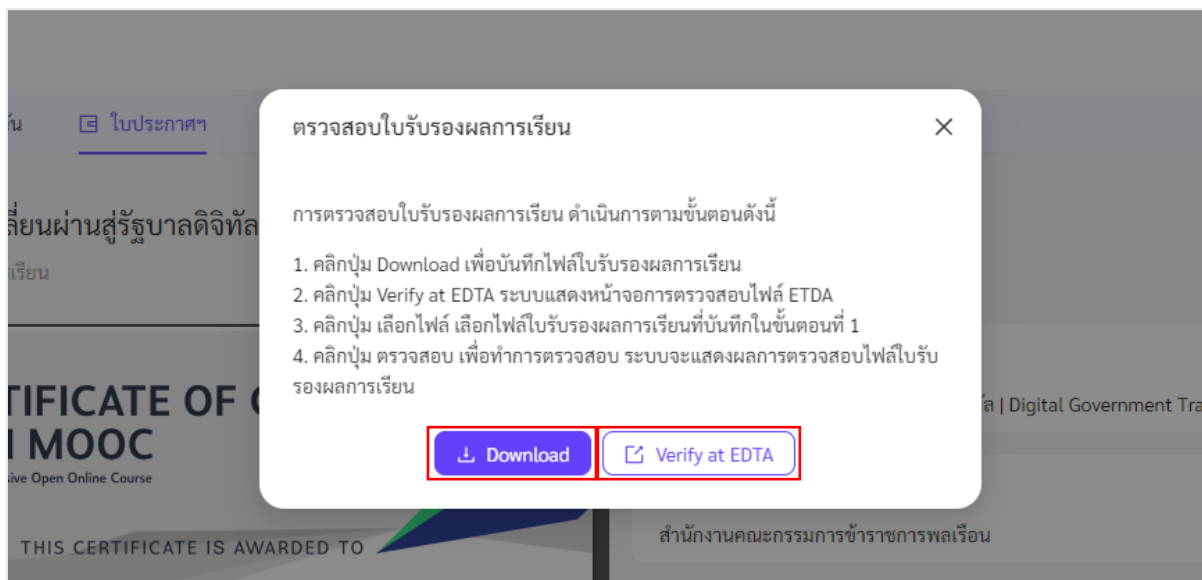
น่น ใบประกาศฯ

ลี่ยนผ่านสู่รัฐบาลดิจิทัล

เรียน

TIFICATE OF C
I MOOC
sive Open Online Course

THIS CERTIFICATE IS AWARDED TO

ัล | Digital Government Tra

สำนักงานคณะกรรมการข้าราชการพลเรือน

ตรวจสอบใบรับรองผลการเรียน

การตรวจสอบใบรับรองผลการเรียน ดำเนินการตามขั้นตอนดังนี้

1. คลิกปุ่ม Download เพื่อบันทึกไฟล์ใบรับรองผลการเรียน
2. คลิกปุ่ม Verify at EDTA ระบบแสดงหน้าจอการตรวจสอบไฟล์ ETDA
3. คลิกปุ่ม เลือกไฟล์ เลือกไฟล์ใบรับรองผลการเรียนที่บันทึกในขั้นตอนที่ 1
4. คลิกปุ่ม ตรวจสอบ เพื่อทำการตรวจสอบ ระบบจะแสดงผลการตรวจสอบไฟล์ใบรับรองผลการเรียน

Download

Verify at EDTA